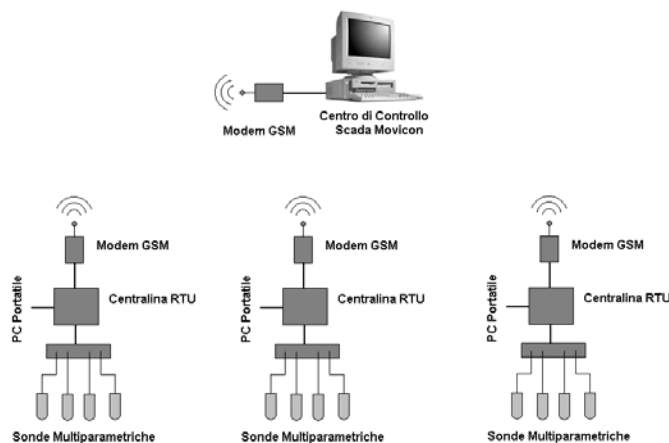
Modem GSM

Centro di Controllo
Scada Movicon

Modem GSM

PC Portatile

Centralina RTU

Sonde Multiparametriche

Modem GSM

PC Portatile

Centralina RTU

Sonde Multiparametriche

Modem GSM

PC Portatile

Centralina RTU

Sonde Multiparametriche